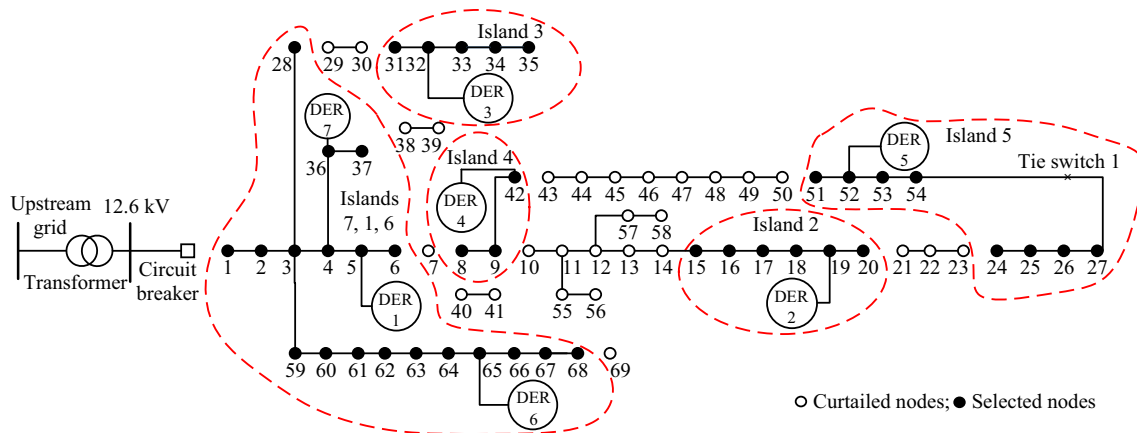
Island 3
28 29 30 31 32 33 34 35
DER 3
DER 7
38 39
36 37
Island 4
DER 4
42
43 44 45 46 47 48 49 50
DER 5
Island 5
Tie switch 1
51 52 53 54
Upstream grid
12.6 kV
Transformer
Circuit breaker
Islands 7, 1, 6
57 58
Island 2
1 2 3 4 5 6 7 8 9 10 11 12 13 14 15 16 17 18 19 20 21 22 23 24 25 26 27
DER 1
40 41
55 56
DER 2
59 60 61 62 63 64 65 66 67 68 69
DER 6
○ Curtailed nodes; ● Selected nodes